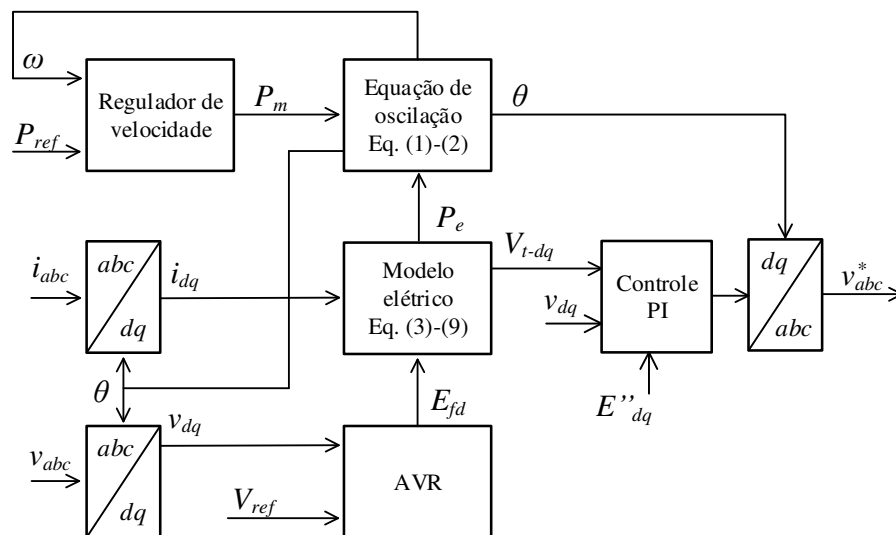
$\omega$

Regulador de velocidade

$P_{ref}$

$P_m$

Equação de oscilação Eq. (1)-(2)

$\theta$

$P_e$

$i_{abc}$

abc

dq

$i_{dq}$

Modelo elétrico Eq. (3)-(9)

$V_{t\text{-}dq}$

$v_{dq}$

Controle PI

$E''_{dq}$

dq

abc

$v_{abc}^{*}$

$\theta$

$v_{abc}$

abc

dq

$v_{dq}$

$E_{fd}$

$V_{ref}$

AVR